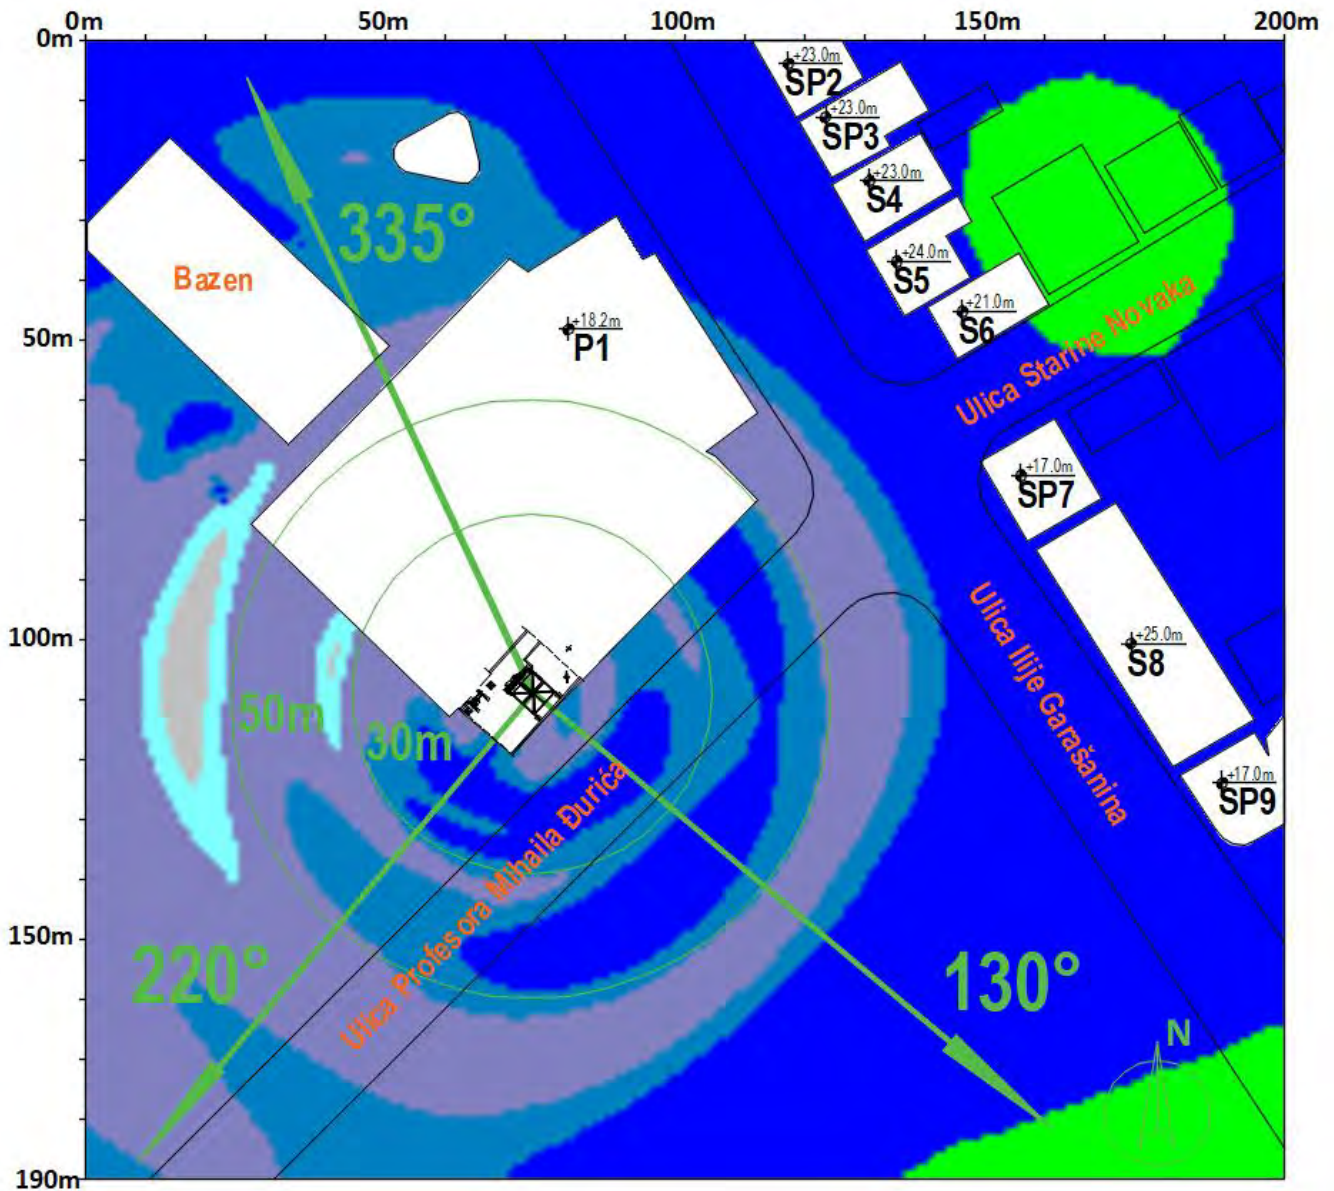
0m 50m 100m 150m 200m

0m
50m
100m
150m
190m

+23.0m SP2
+23.0m SP3
+23.0m S4
+24.0m S5
+21.0m S6

335°

Bazen

+18.2m P1

Ulica Starine Novaka

+17.0m SP7

Ulica Ilije Garašanina

+25.0m S8

+17.0m SP9

50m
30m

Ulica Profesora Mihaila Đurića

220°

130°

N